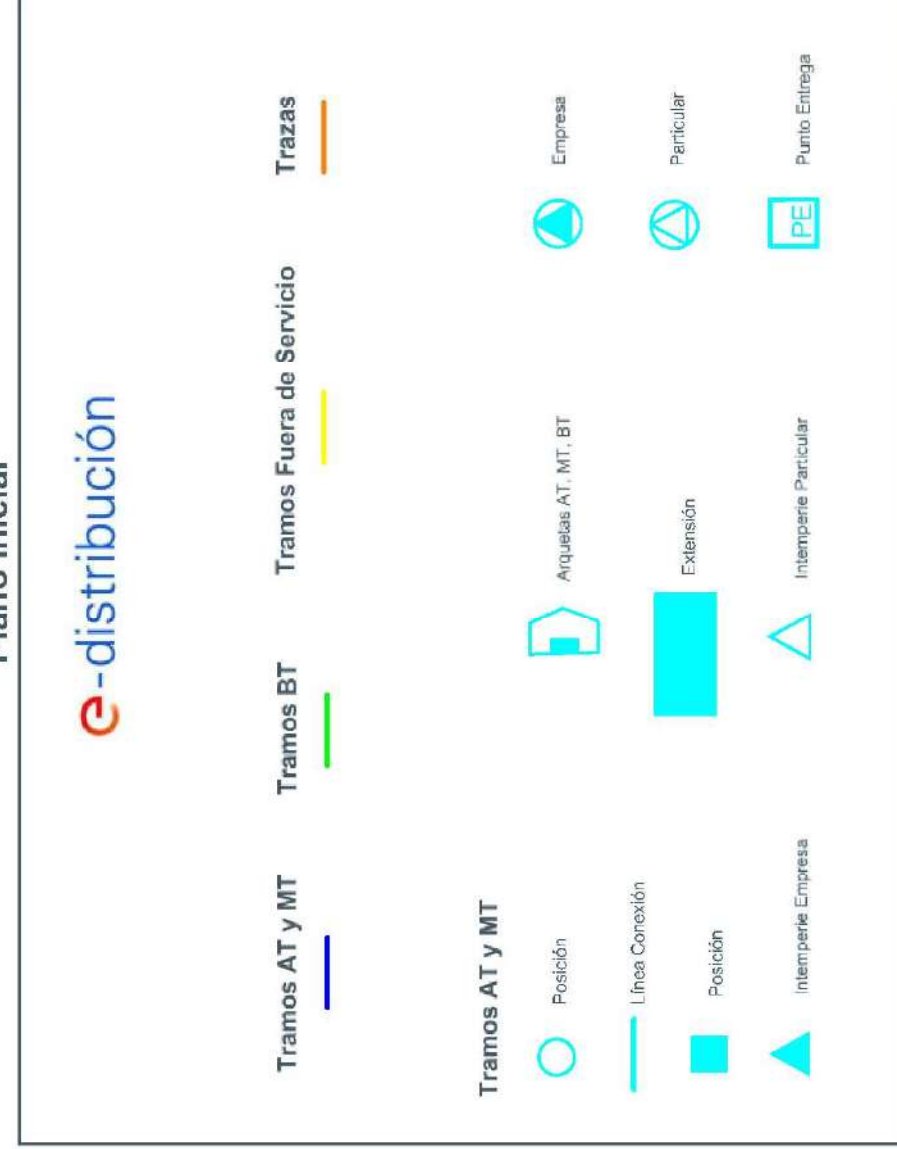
Plano Inicial

e-distribución

Tramos AT y MT

Tramos BT

Tramos Fuera de Servicio

Trazas

Tramos AT y MT

Posición

Línea Conexión

Posición

Intemperie Empresa

Arquetas AT, MT, BT

Extensión

Intemperie Particular

Empresa

Particular

PE

Punto Entrega